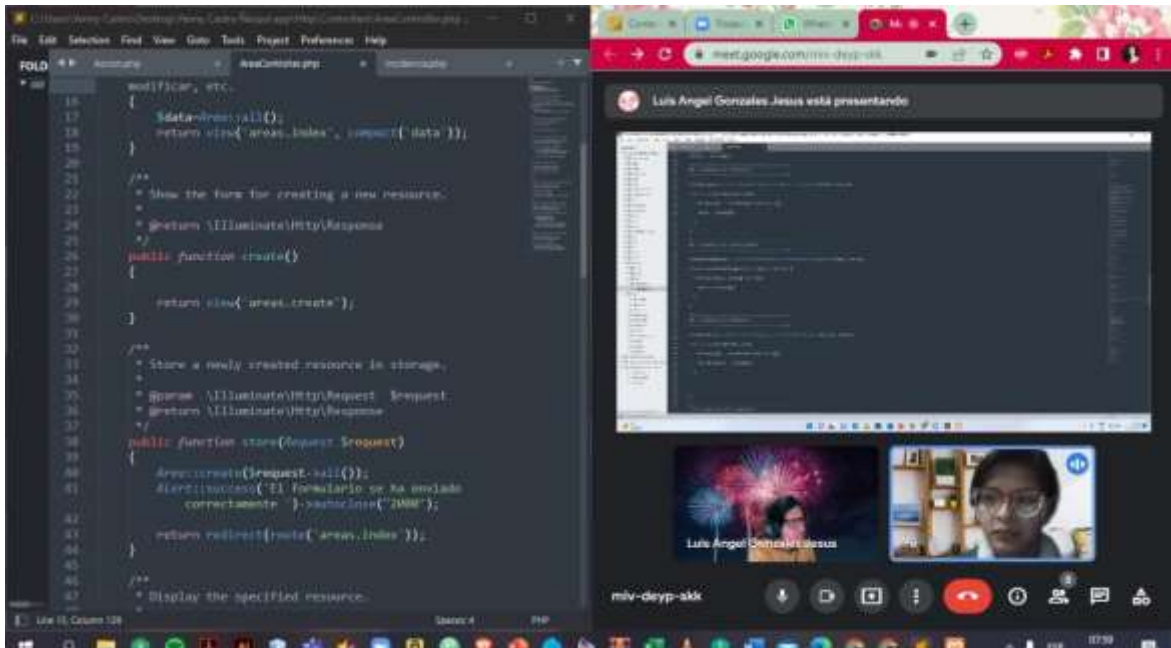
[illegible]

File Edit Selection Find View Goto Tools Project Preferences Help

FOLD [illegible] AreaController.php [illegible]

16 modificar, etc.
17 {
18 $data=Area::all();
19 return view('areas.index', compact('data'));
20 }
21
22 /**
23 * Show the form for creating a new resource.
24 *
25 * @return \Illuminate\Http\Response
26 */
27 public function create()
28 {
29
30 return view('areas.create');
31 }
32
33 /**
34 * Store a newly created resource in storage.
35 *
36 * @param \Illuminate\Http\Request $request
37 * @return \Illuminate\Http\Response
38 */
39 public function store(Request $request)
40 {
41 Area::create($request->all());
42 Alert::success('El formulario se ha enviado correctamente')->autoclose("2000");
43
44 return redirect(route('areas.index'));
45 }
46
47 /**
48 * Display the specified resource.

Line 15, Column 128 Spaces: 4 PHP

meet.google.com/miv-deyp-skk

Luis Angel Gonzales Jesus está presentando

Luis Angel Gonzales Jesus

miv-deyp-skk

8

07:59